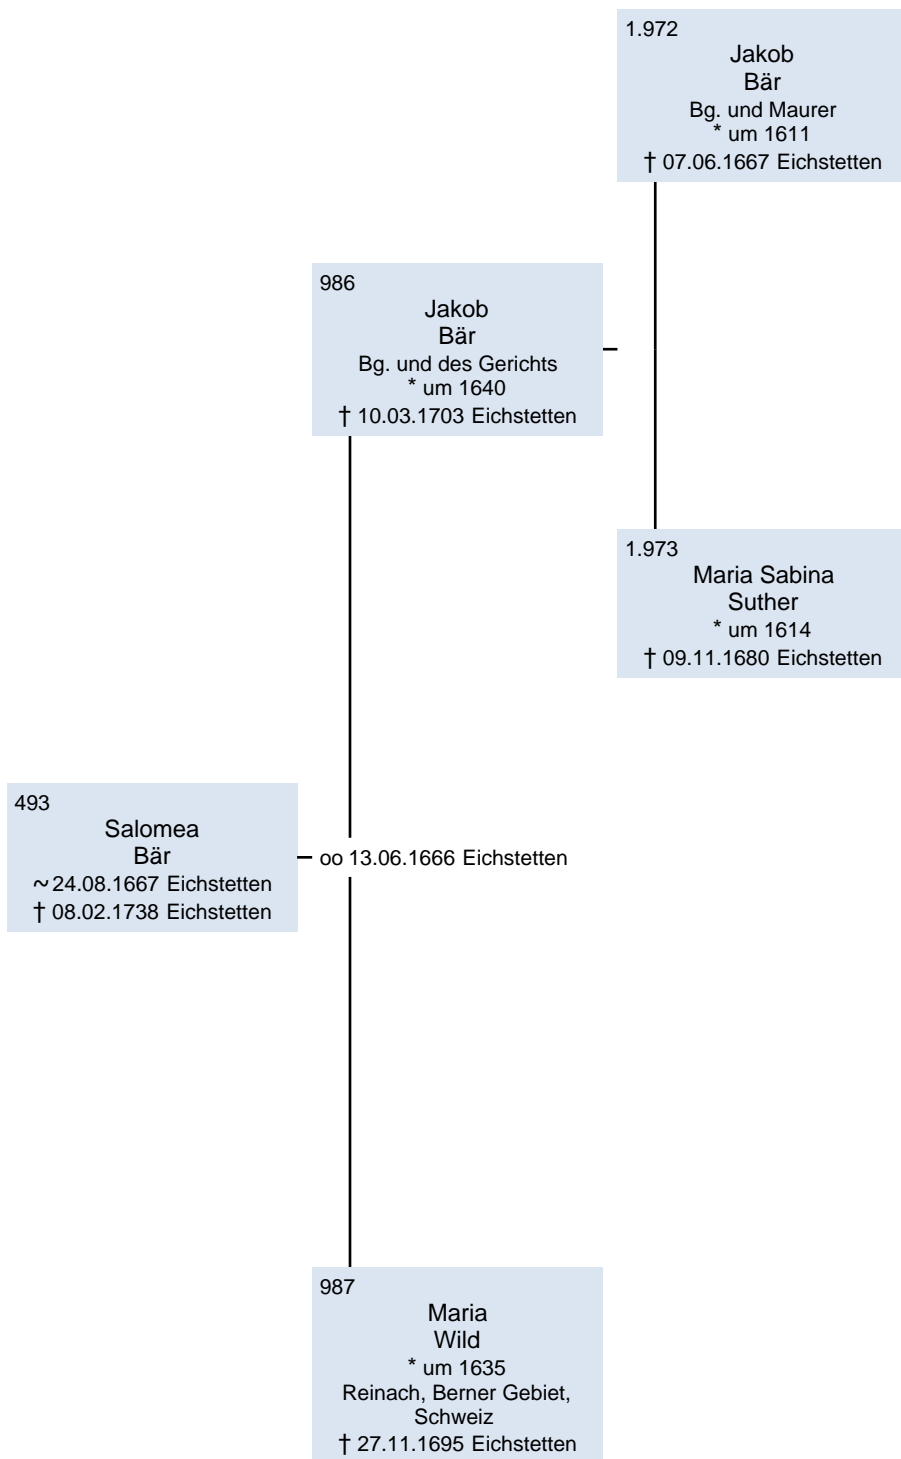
1.972
Jakob
Bär
Bg. und Maurer
* um 1611
† 07.06.1667 Eichstetten

986
Jakob
Bär
Bg. und des Gerichts
* um 1640
† 10.03.1703 Eichstetten

1.973
Maria Sabina
Suther
* um 1614
† 09.11.1680 Eichstetten

493
Salomea
Bär
~ 24.08.1667 Eichstetten
† 08.02.1738 Eichstetten

oo 13.06.1666 Eichstetten

987
Maria
Wild
* um 1635
Reinach, Berner Gebiet, Schweiz
† 27.11.1695 Eichstetten